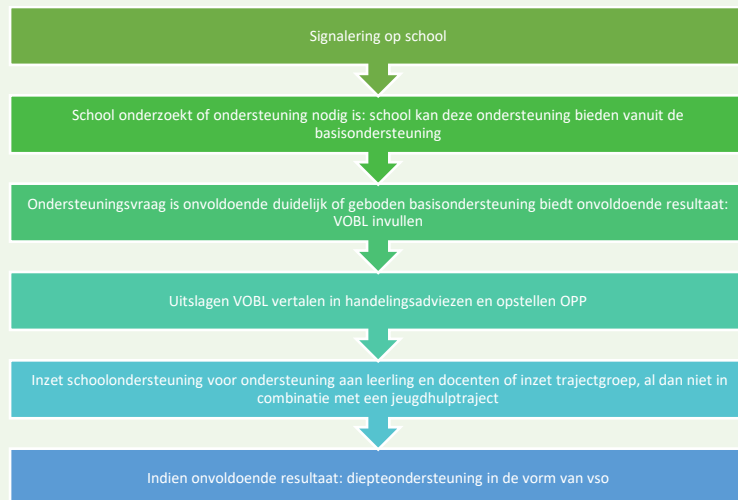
Signalering op school

School onderzoekt of ondersteuning nodig is: school kan deze ondersteuning bieden vanuit de basisondersteuning

Ondersteuningsvraag is onvoldoende duidelijk of geboden basisondersteuning biedt onvoldoende resultaat: VOBL invullen

Uitslagen VOBL vertalen in handelingsadviezen en opstellen OPP

Inzet schoolondersteuning voor ondersteuning aan leerling en docenten of inzet trajectgroep, al dan niet in combinatie met een jeugdhulptraject

Indien onvoldoende resultaat: diepteondersteuning in de vorm van vso